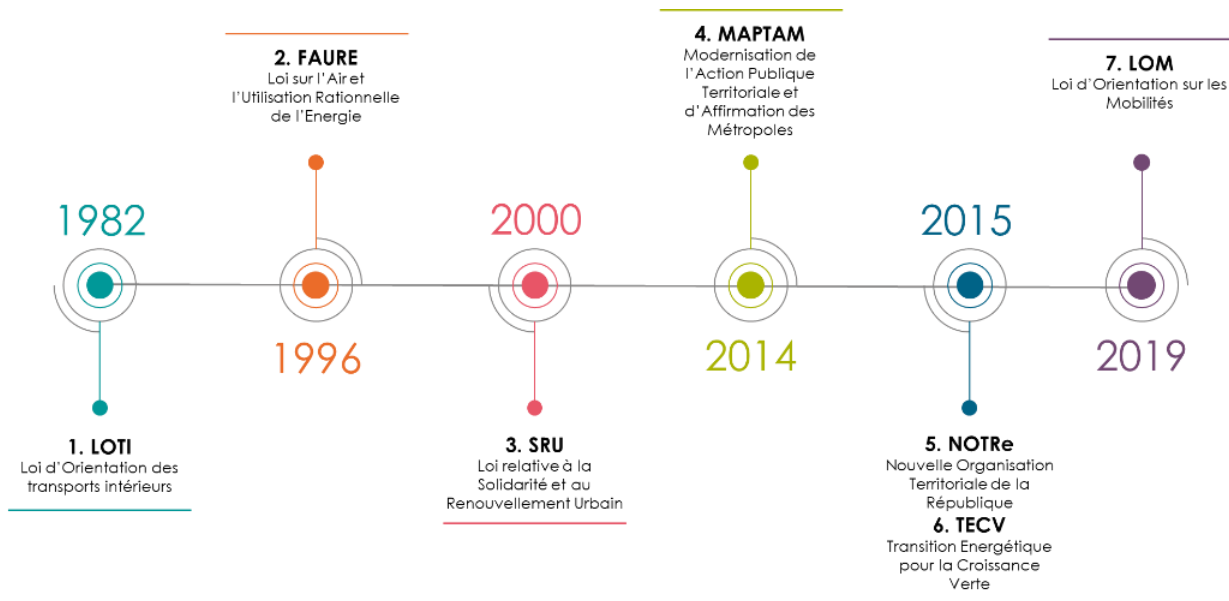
2. FAURE
Loi sur l'Air et l'Utilisation Rationnelle de l'Energie

4. MAPTAM
Modernisation de l'Action Publique Territoriale et d'Affirmation des Métropoles

7. LOM
Loi d'Orientation sur les Mobilités

1982

2000

2015

1996

2014

2019

1. LOTI
Loi d'Orientation des transports intérieurs

3. SRU
Loi relative à la Solidarité et au Renouvellement Urbain

5. NOTRe
Nouvelle Organisation Territoriale de la République

6. TECV
Transition Energétique pour la Croissance Verte